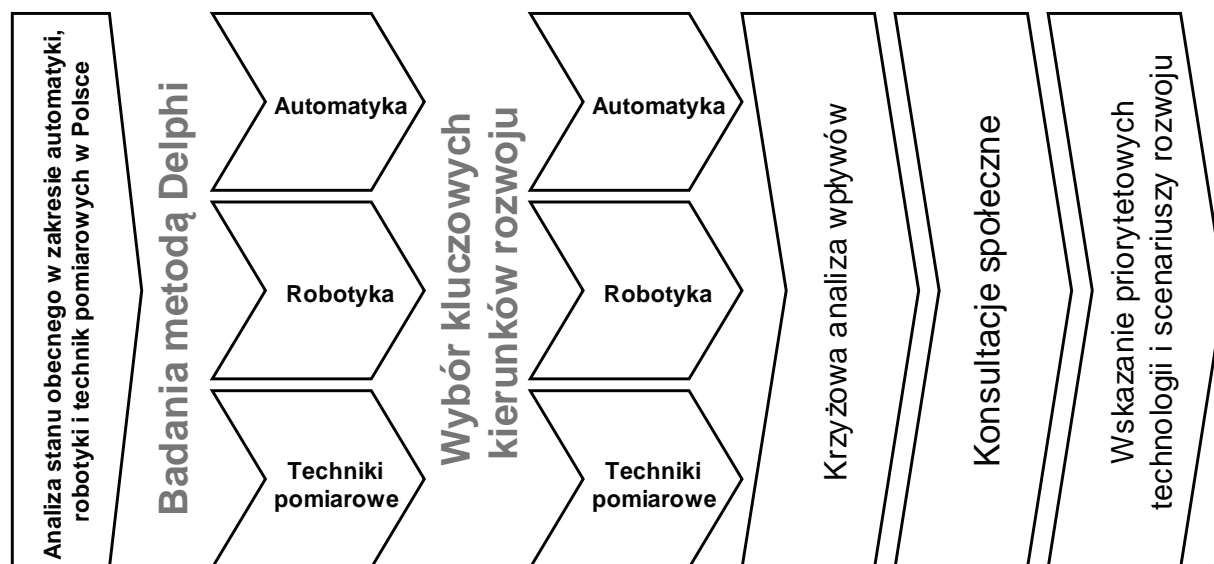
Analiza stanu obecnego w zakresie automatyki, robotyki i technik pomiarowych w Polsce

Badania metodą Delphi

Automatyka

Robotyka

Techniki pomiarowe

Wybór kluczowych kierunków rozwoju

Automatyka

Robotyka

Techniki pomiarowe

Krzyżowa analiza wpływów

Konsultacje społeczne

Wskazanie priorytetowych technologii i scenariuszy rozwoju